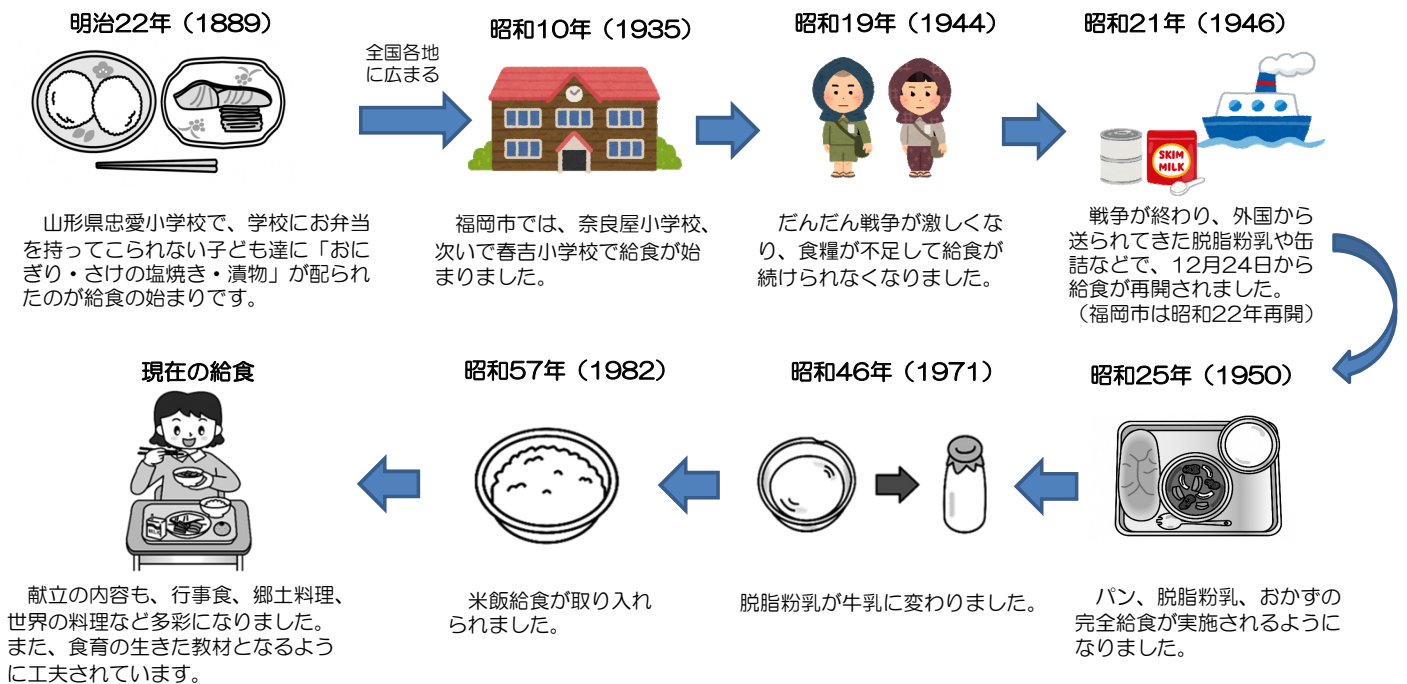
明治22年（1889）

全国各地に広まる

昭和10年（1935）

昭和19年（1944）

昭和21年（1946）

SKIM MILK

山形県忠愛小学校で、学校にお弁当を持ってこられない子ども達に「おにぎり・さけの塩焼き・漬物」が配られたのが給食の始まりです。

福岡市では、奈良屋小学校、次いで春吉小学校で給食が始まりました。

だんだん戦争が激しくなり、食糧が不足して給食が続けられなくなりました。

戦争が終わり、外国から送られてきた脱脂粉乳や缶詰などで、12月24日から給食が再開されました。（福岡市は昭和22年再開）

現在の給食

昭和57年（1982）

昭和46年（1971）

昭和25年（1950）

献立の内容も、行事食、郷土料理、世界の料理など多彩になりました。また、食育の生きた教材となるように工夫されています。

米飯給食が取り入れられました。

脱脂粉乳が牛乳に変わりました。

パン、脱脂粉乳、おかずの完全給食が実施されるようになりました。